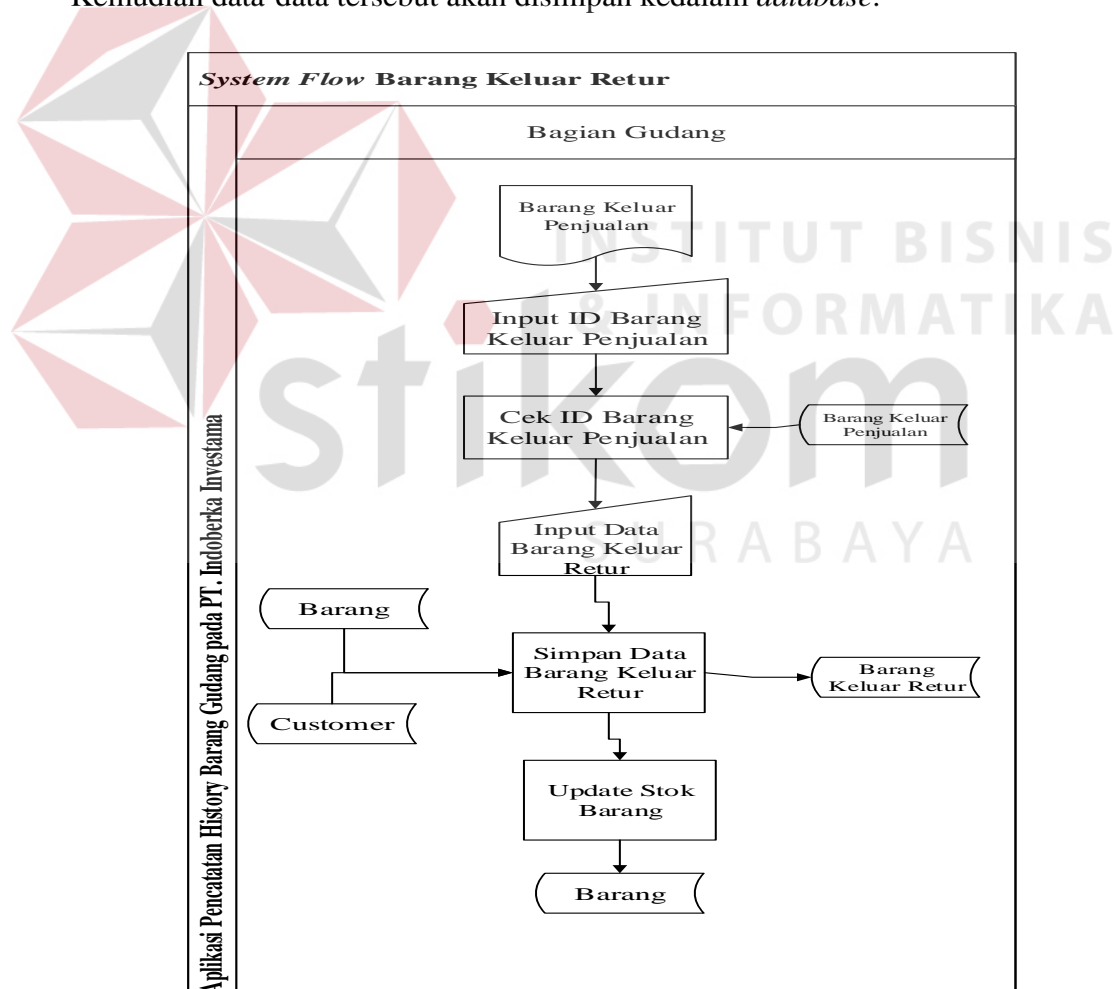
Kemudian data-data tersebut akan disimpan kedalam *database*.

*System Flow* **Barang Keluar Retur**

Bagian Gudang

Aplikasi Pencatatan History Barang Gudang pada PT. Indoberka Investama

Barang Keluar Penjualan

Input ID Barang Keluar Penjualan

Cek ID Barang Keluar Penjualan

Barang Keluar Penjualan

Input Data Barang Keluar Retur

Barang

Customer

Simpan Data Barang Keluar Retur

Barang Keluar Retur

Update Stok Barang

Barang

INSTITUT BISNIS & INFORMATIKA

stikom

SURABAYA